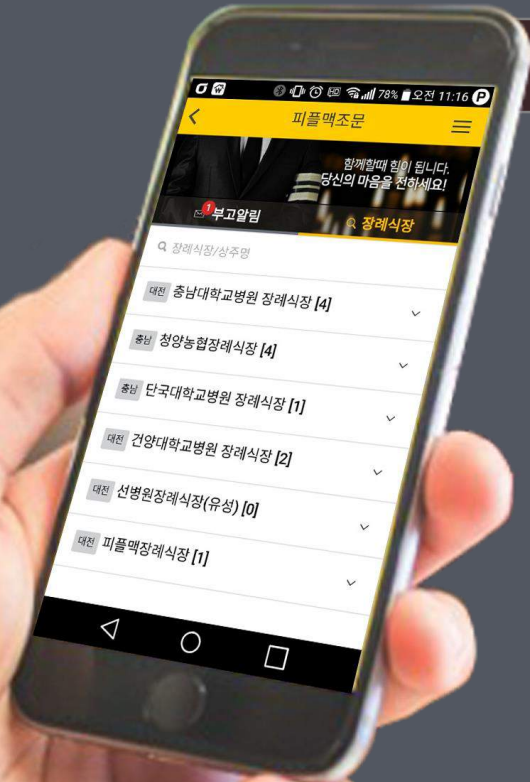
78% 오전 11:16

피플맥조문

함께할때 힘이 됩니다.
당신의 마음을 전하세요!

1 부고알림

장례식장

장례식장/상주명

대전 충남대학교병원 장례식장 [4]

충남 청양농협장례식장 [4]

충남 단국대학교병원 장례식장 [1]

대전 건양대학교병원 장례식장 [2]

대전 선병원장례식장(유성) [0]

대전 피플맥장례식장 [1]